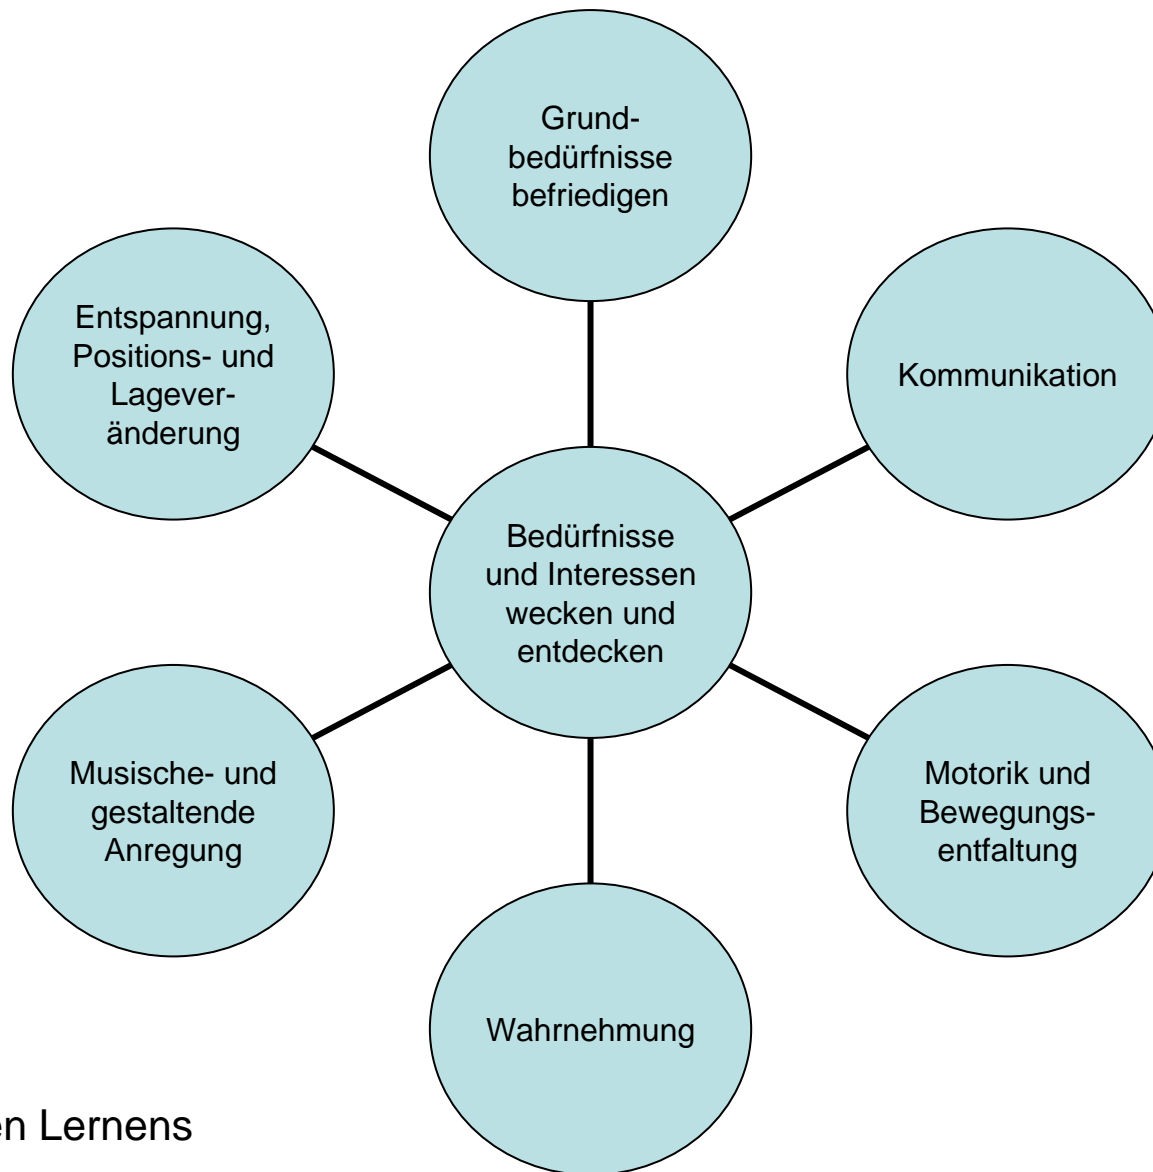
Grundbedürfnisse befriedigen

Entspannung, Positions- und Lageveränderung

Kommunikation

Bedürfnisse und Interessen wecken und entdecken

Musische- und gestaltende Anregung

Motorik und Bewegungsentfaltung

Wahrnehmung

en Lernens